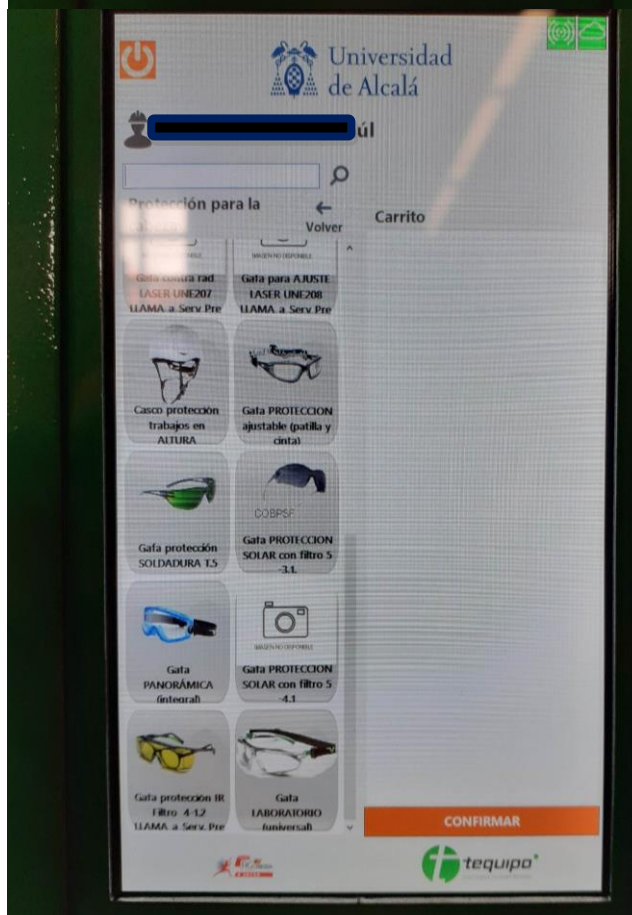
Universidad de Alcalá

úl

Protección para la

Volver

Carrito

IMAGEN NO DISPONIBLE

IMAGEN NO DISPONIBLE

Gafa contra rad LASER UNE207 LLAMA a Serv Pre

Gafa para AJUSTE LASER UNE208 LLAMA a Serv Pre

Casco protección trabajos en ALTURA

Gafa PROTECCION ajustable (patilla y cinta)

COBPSF

Gafa protección SOLDADURA T.5

Gafa PROTECCION SOLAR con filtro 5 -3.1.

IMAGEN NO DISPONIBLE

Gafa PANORÁMICA (integral)

Gafa PROTECCION SOLAR con filtro 5 -4.1

Gafa protección IR Filtro 4-1.2 LLAMA a Serv. Pre

Gafa LABORATORIO (universal)

CONFIRMAR

tequipo